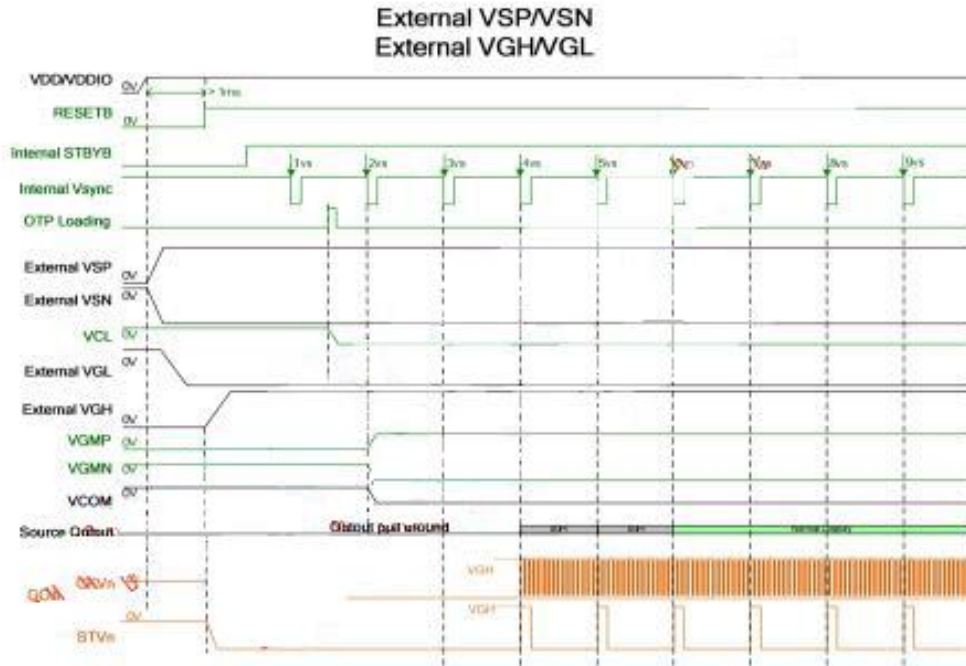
External VSP/VSN
External VGH/VGL

VDD/VDDIO 0V
> 1ms
RESETB 0V
Internal STBYB
1vs 2vs 3vs 4vs 5vs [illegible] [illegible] 8vs 9vs
Internal Vsync
OTP Loading
External VSP 0V
External VSN 0V
VCL 0V
External VGL 0V
External VGH 0V
VGMP 0V
VGMN 0V
VCOM 0V
Source Output
Output pull ground
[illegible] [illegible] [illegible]
VGH
GOA CKVn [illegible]
VGH
STVn 0V